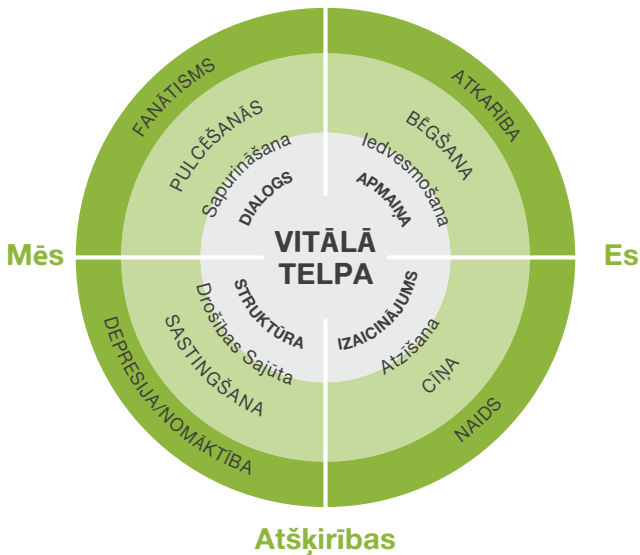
Mēs

Es

Atšķirības

VITĀLĀ TELPA

FANĀTISMS
PULCĒŠANĀS
Sapurināšana
DIALOGS

ATKARĪBA
BĒGŠANA
Iedvesmošana
APMAIŅA

DEPRESIJA/NOMĀKTĪBA
SASTINGŠANA
Drošības Sajūta
STRUKTŪRA

NAIDS
CĪŅA
Atzīšana
IZAICINĀJUMS